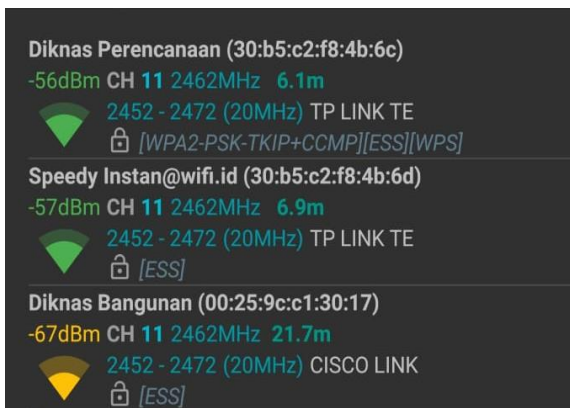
Diknas Perencanaan (30:b5:c2:f8:4b:6c)
-56dBm CH 11 2462MHz 6.1m
2452 - 2472 (20MHz) TP LINK TE
[WPA2-PSK-TKIP+CCMP][ESS][WPS]

Speedy Instan@wifi.id (30:b5:c2:f8:4b:6d)
-57dBm CH 11 2462MHz 6.9m
2452 - 2472 (20MHz) TP LINK TE
[ESS]

Diknas Bangunan (00:25:9c:c1:30:17)
-67dBm CH 11 2462MHz 21.7m
2452 - 2472 (20MHz) CISCO LINK
[ESS]